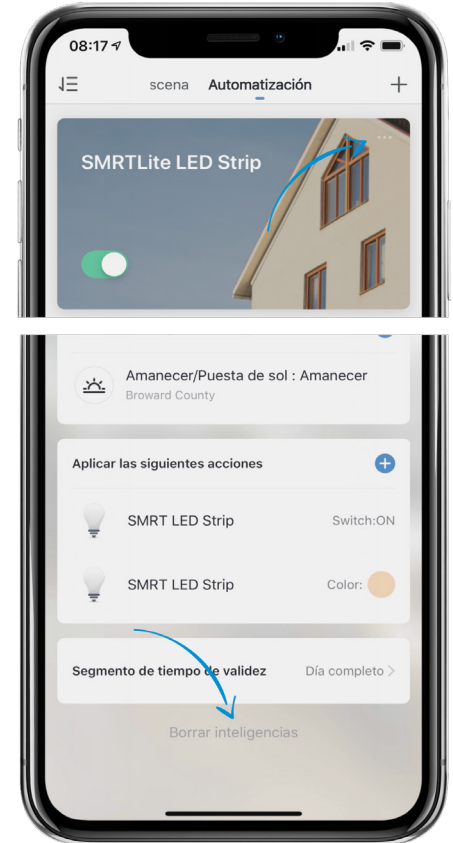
08:17

scena Automatización +

SMRTLite LED Strip

Amanecer/Puesta de sol : Amanecer
Broward County

Aplicar las siguientes acciones

SMRT LED Strip Switch:ON

SMRT LED Strip Color:

Segmento de tiempo de validez Día completo >

Borrar inteligencias